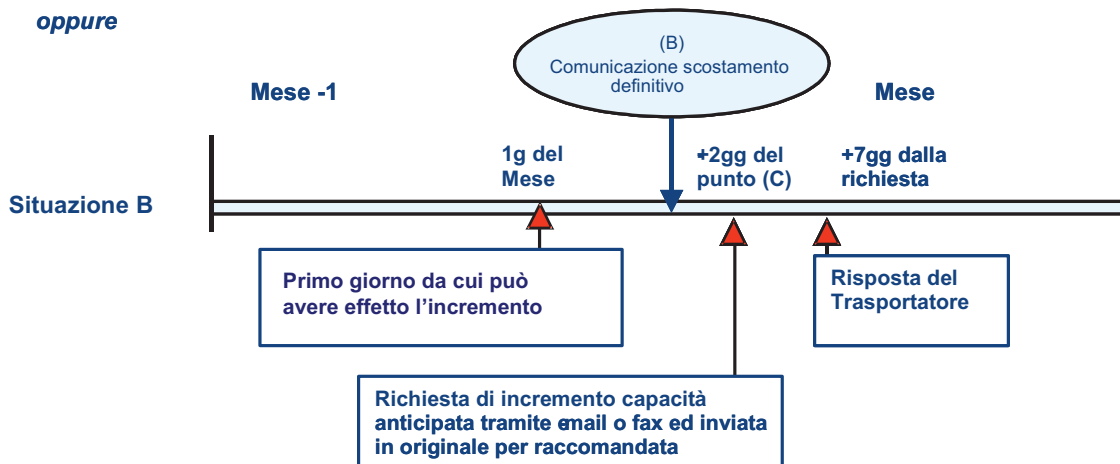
oppure

(B)
Comunicazione scostamento definitivo

Mese -1

Mese

1g del Mese

+2gg del punto (C)

+7gg dalla richiesta

Situazione B

Primo giorno da cui può avere effetto l'incremento

Risposta del Trasportatore

Richiesta di incremento capacità anticipata tramite email o fax ed inviata in originale per raccomandata